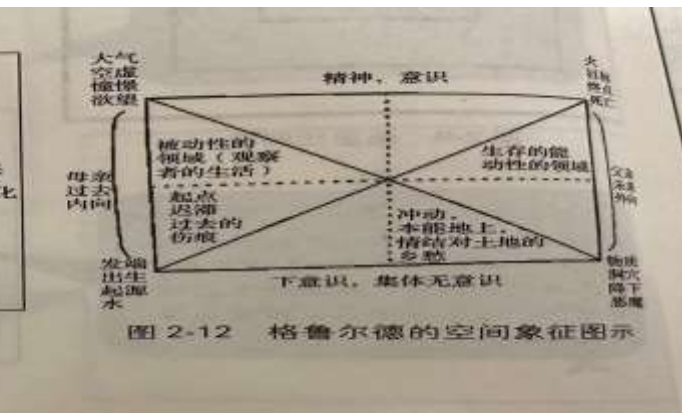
大气
空虚
憧憬
欲望

精神、意识

大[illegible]
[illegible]
死亡

被动性的领域（观察者的生活）

生存的能动性的领域

母亲
过去
内向

父亲
未来
外向

起点
退滞
过去的
伤痕

冲动、
本能地土、
情结对土地的
乡愁

发端
出生
起源
水

下意识、集体无意识

物质
洞穴
降下
恶魔

七

图 2-12　格鲁尔德的空间象征图示